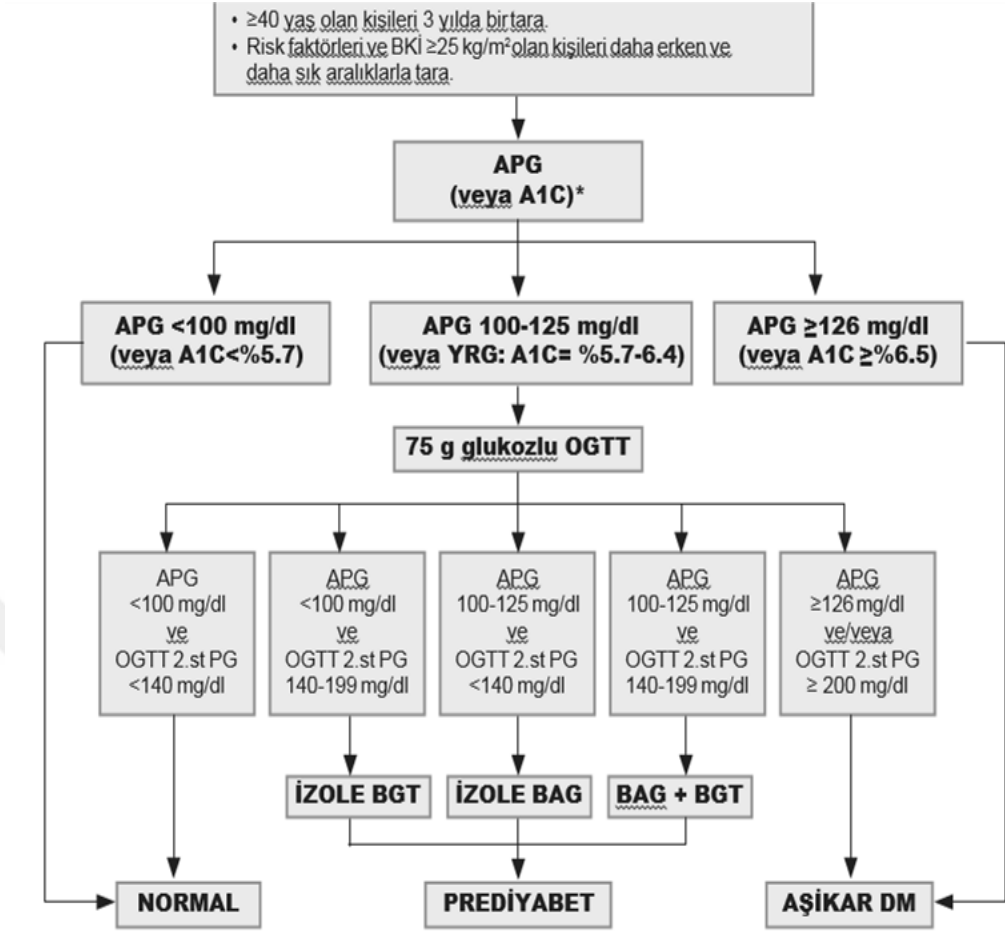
• ≥40 yaş olan kişileri 3 yılda bir tara.
• Risk faktörleri ve BKİ ≥25 kg/m² olan kişileri daha erken ve daha sık aralıklarla tara.

APG
(veya A1C)*

APG <100 mg/dl
(veya A1C<%5.7)

APG 100-125 mg/dl
(veya YRG: A1C= %5.7-6.4)

APG ≥126 mg/dl
(veya A1C ≥%6.5)

75 g glukozlu OGTT

APG
<100 mg/dl
ve
OGTT 2.st PG
<140 mg/dl

APG
<100 mg/dl
ve
OGTT 2.st PG
140-199 mg/dl

APG
100-125 mg/dl
ve
OGTT 2.st PG
<140 mg/dl

APG
100-125 mg/dl
ve
OGTT 2.st PG
140-199 mg/dl

APG
≥126 mg/dl
ve/veya
OGTT 2.st PG
≥ 200 mg/dl

İZOLE BGT

İZOLE BAG

BAG + BGT

NORMAL

PREDİYABET

AŞİKAR DM